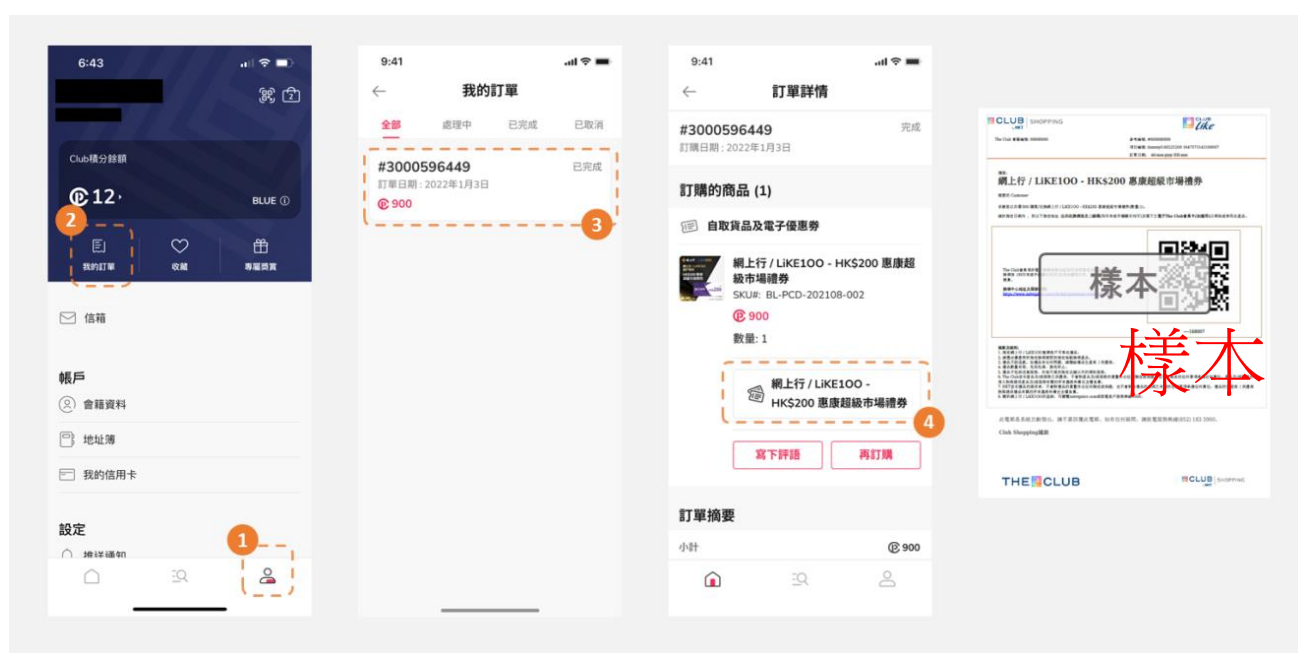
6:43

Club積分餘額

12

BLUE

2

我的訂單

收藏

專屬獎賞

信箱

帳戶

會籍資料

地址簿

我的信用卡

設定

推送通知

1

9:41

我的訂單

全部

處理中

已完成

已取消

#3000596449

已完成

訂單日期：2022年1月3日

900

3

9:41

訂單詳情

#3000596449

完成

訂購日期：2022年1月3日

訂購的商品 (1)

自取貨品及電子優惠券

網上行 / LiKE100 - HK$200 惠康超級市場禮券

SKU#: BL-PCD-202108-002

900

數量: 1

網上行 / LiKE100 - HK$200 惠康超級市場禮券

4

寫下評語

再訂購

訂單摘要

小計

900

CLUB SHOPPING

Like

網上行 / LiKE100 - HK$200 惠康超級市場禮券

樣本

樣本

Club Shopping

THE CLUB

CLUB SHOPPING